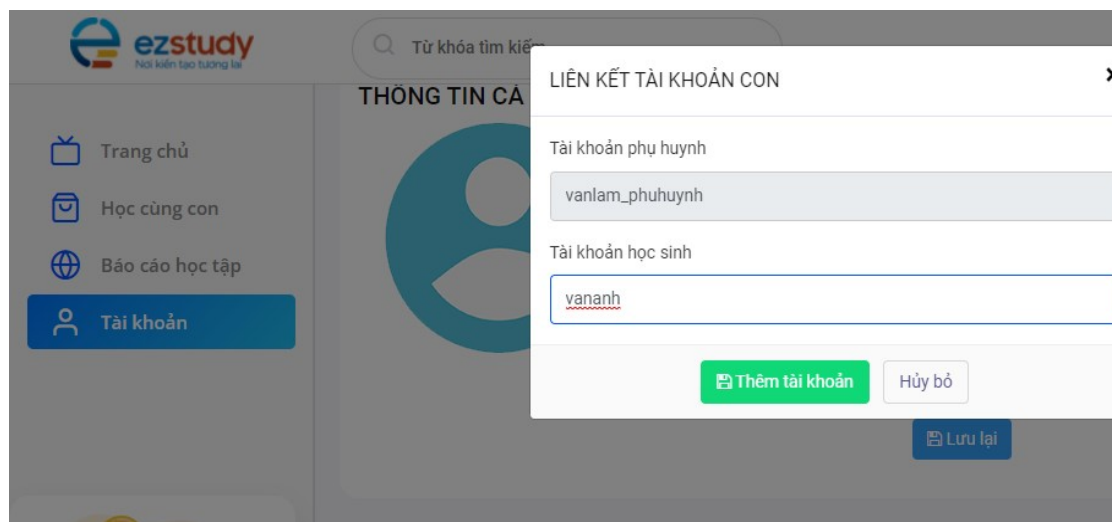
ezstudy
Nơi kiến tạo tương lai

Từ khóa tìm kiế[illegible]

THÔNG TIN CÁ

Trang chủ
Học cùng con
Báo cáo học tập
Tài khoản

LIÊN KẾT TÀI KHOẢN CON

×

Tài khoản phụ huynh
vanlam_phuhuynh

Tài khoản học sinh
vananh

Thêm tài khoản
Hủy bỏ

Lưu lại